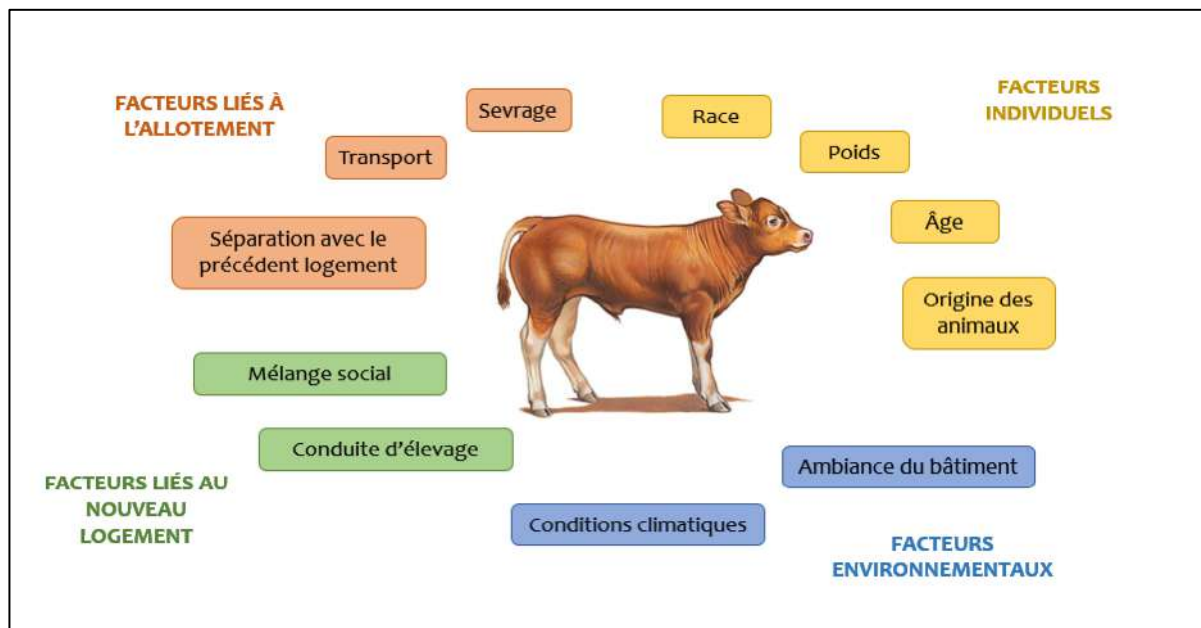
FACTEURS LIÉS À L'ALLOTEMENT

Sevrage

Transport

Séparation avec le précédent logement

Race

FACTEURS INDIVIDUELS

Poids

Âge

Origine des animaux

Mélange social

Conduite d'élevage

FACTEURS LIÉS AU NOUVEAU LOGEMENT

Ambiance du bâtiment

Conditions climatiques

FACTEURS ENVIRONNEMENTAUX